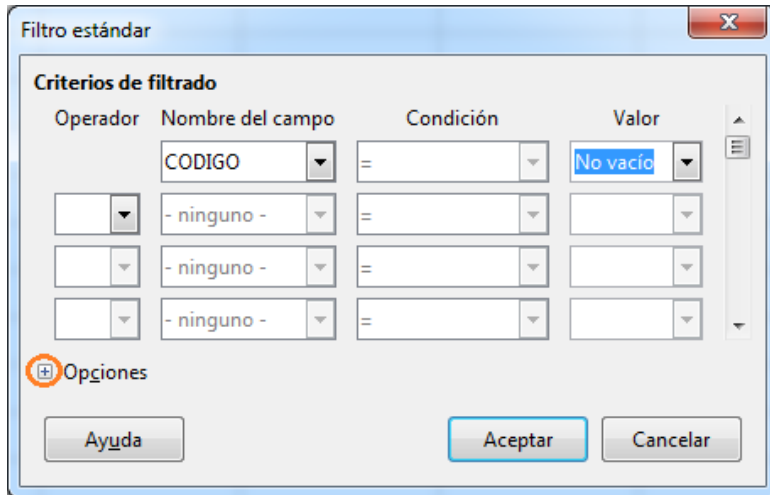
Filtro estándar

Criterios de filtrado

| Operador | Nombre del campo | Condición | Valor |
|---|---|---|---|
| | CODIGO | = | No vacío |
| | - ninguno - | = | |
| | - ninguno - | = | |
| | - ninguno - | = | |

Opciones

Ayuda

Aceptar

Cancelar